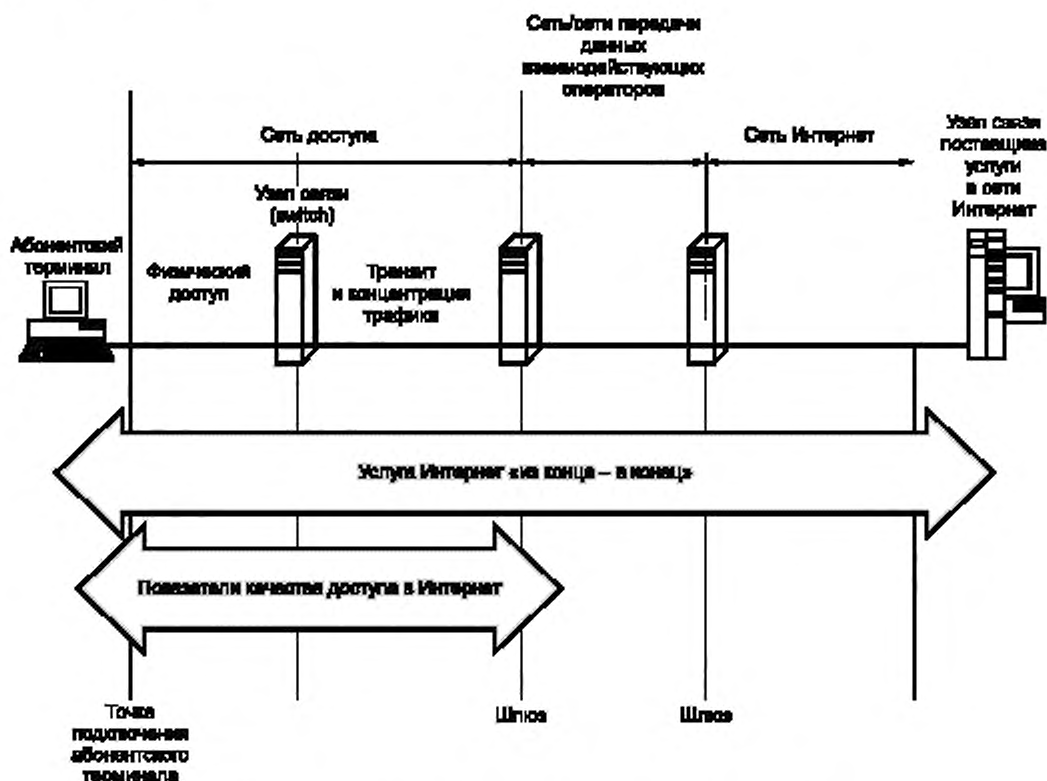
Сеть/сети передачи данных взаимодействующих операторов

Сеть доступа

Сеть Интернет

Узел связи поставщика услуги в сети Интернет

Узел связи (switch)

Абонентский терминал

Физический доступ

Транзит и концентрация трафика

Услуга Интернет «из конца – в конец»

Показатели качества доступа в Интернет

Точка подключения абонентского терминала

Шлюз

Шлюз